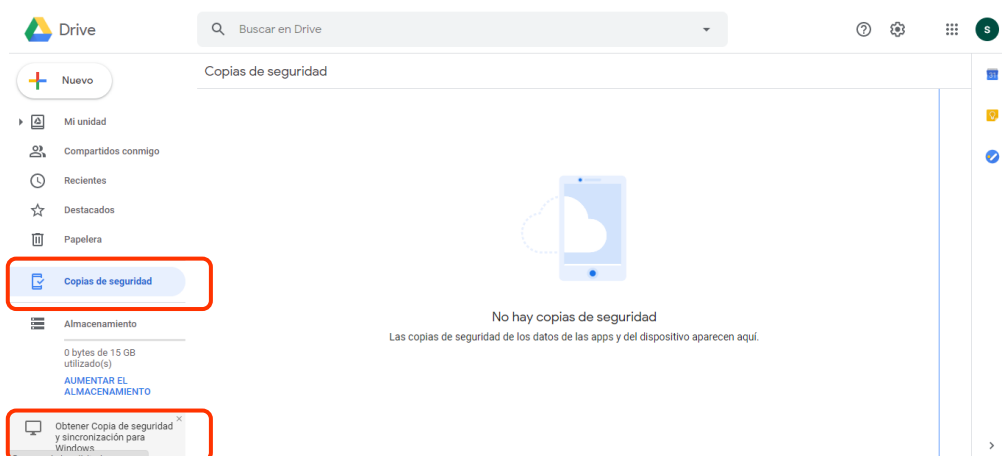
Drive

Buscar en Drive

S

Nuevo

Mi unidad

Compartidos conmigo

Recientes

Destacados

Papelera

Copias de seguridad

Almacenamiento

0 bytes de 15 GB utilizado(s)

AUMENTAR EL ALMACENAMIENTO

Obtener Copia de seguridad y sincronización para Windows

Copias de seguridad

No hay copias de seguridad

Las copias de seguridad de los datos de las apps y del dispositivo aparecen aquí.

31